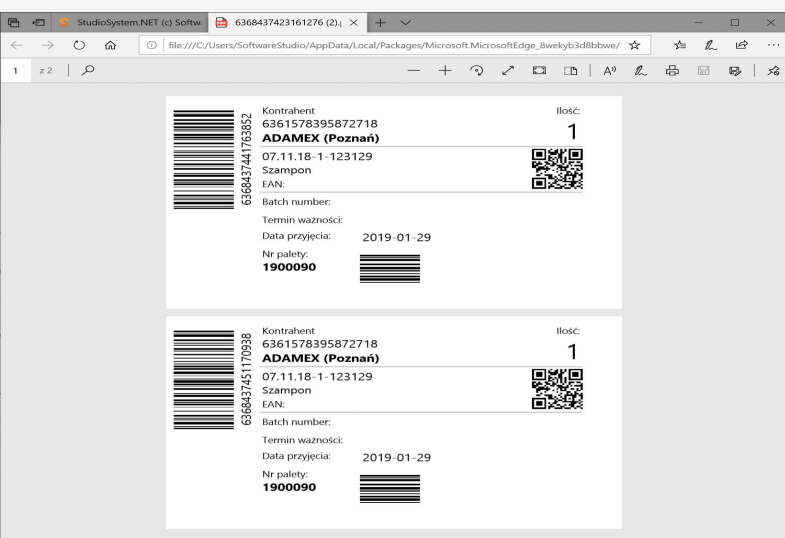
StudioSystem.NET (c) Softw.

6368437423161276 (2).

file:///C:/Users/SoftwareStudio/AppData/Local/Packages/Microsoft.MicrosoftEdge_8wekyb3d8bbwe/

1 z 2

6368437441763852

Kontrahent
6361578395872718
**ADAMEX (Poznań)**

Ilość:
1

07.11.18-1-123129
Szampon
EAN:

Batch number:

Termin ważności:

Data przyjęcia: 2019-01-29

Nr palety:
**1900090**

6368437451170938

Kontrahent
6361578395872718
**ADAMEX (Poznań)**

Ilość:
1

07.11.18-1-123129
Szampon
EAN:

Batch number:

Termin ważności:

Data przyjęcia: 2019-01-29

Nr palety:
**1900090**